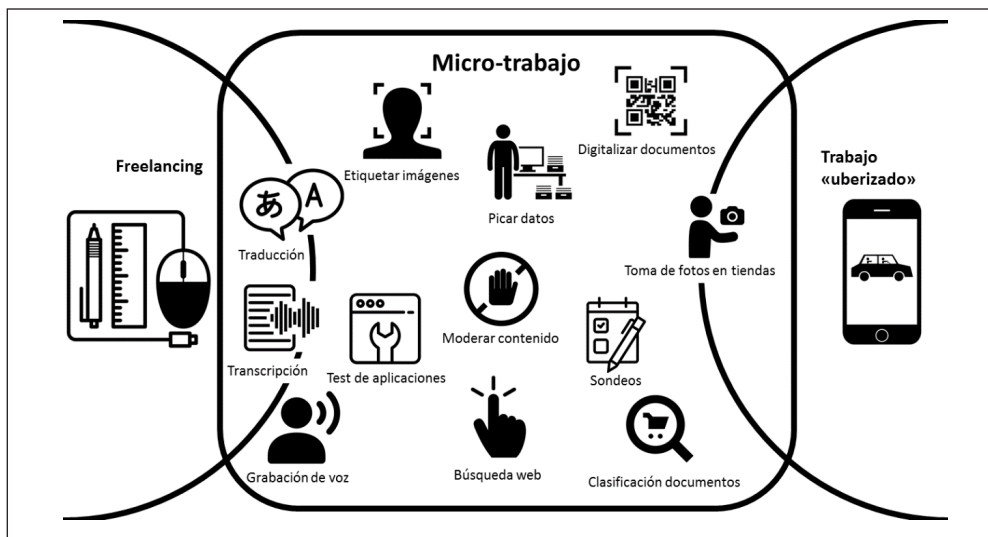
Micro-trabajo

Freelancing

Trabajo «uberizado»

Etiquetar imágenes

Digitalizar documentos

Picar datos

あ A

Traducción

Toma de fotos en tiendas

Moderar contenido

Transcripción

Test de aplicaciones

Sondeos

Grabación de voz

Búsqueda web

Clasificación documentos